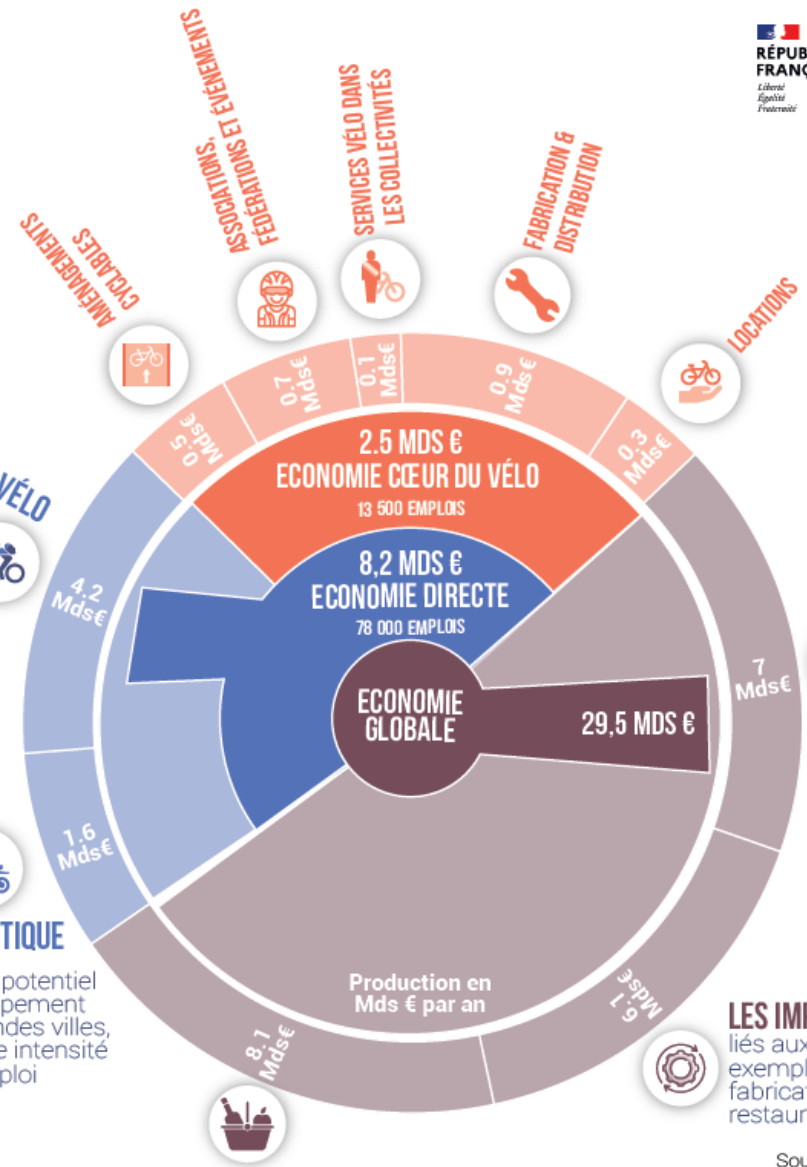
RÉPUB
FRANÇ
Liberté
Égalité
Fraternité

AMÉNAGEMENTS CYCLABLES

ASSOCIATIONS, FÉDÉRATIONS ET ÉVÉNEMENTS

SERVICES VÉLO DANS LES COLLECTIVITÉS

FABRICATION & DISTRIBUTION

LOCATIONS

0,5 Mds€

0,7 Mds€

0,1 Mds€

0,9 Mds€

0,3 Mds€

2.5 MDS €
ECONOMIE CŒUR DU VÉLO
13 500 EMPLOIS

8,2 MDS €
ECONOMIE DIRECTE
78 000 EMPLOIS

ECONOMIE GLOBALE

29,5 MDS €

VÉLO

4,2 Mds€

1,6 Mds€

7 Mds€

TIQUE
potentiel
pement
ndes villes,
e intensité
ploi

Production en Mds € par an

8,1 Mds€

6,1 Mds€

LES IM
liés aux
exempl
fabrica
restaur

Sou